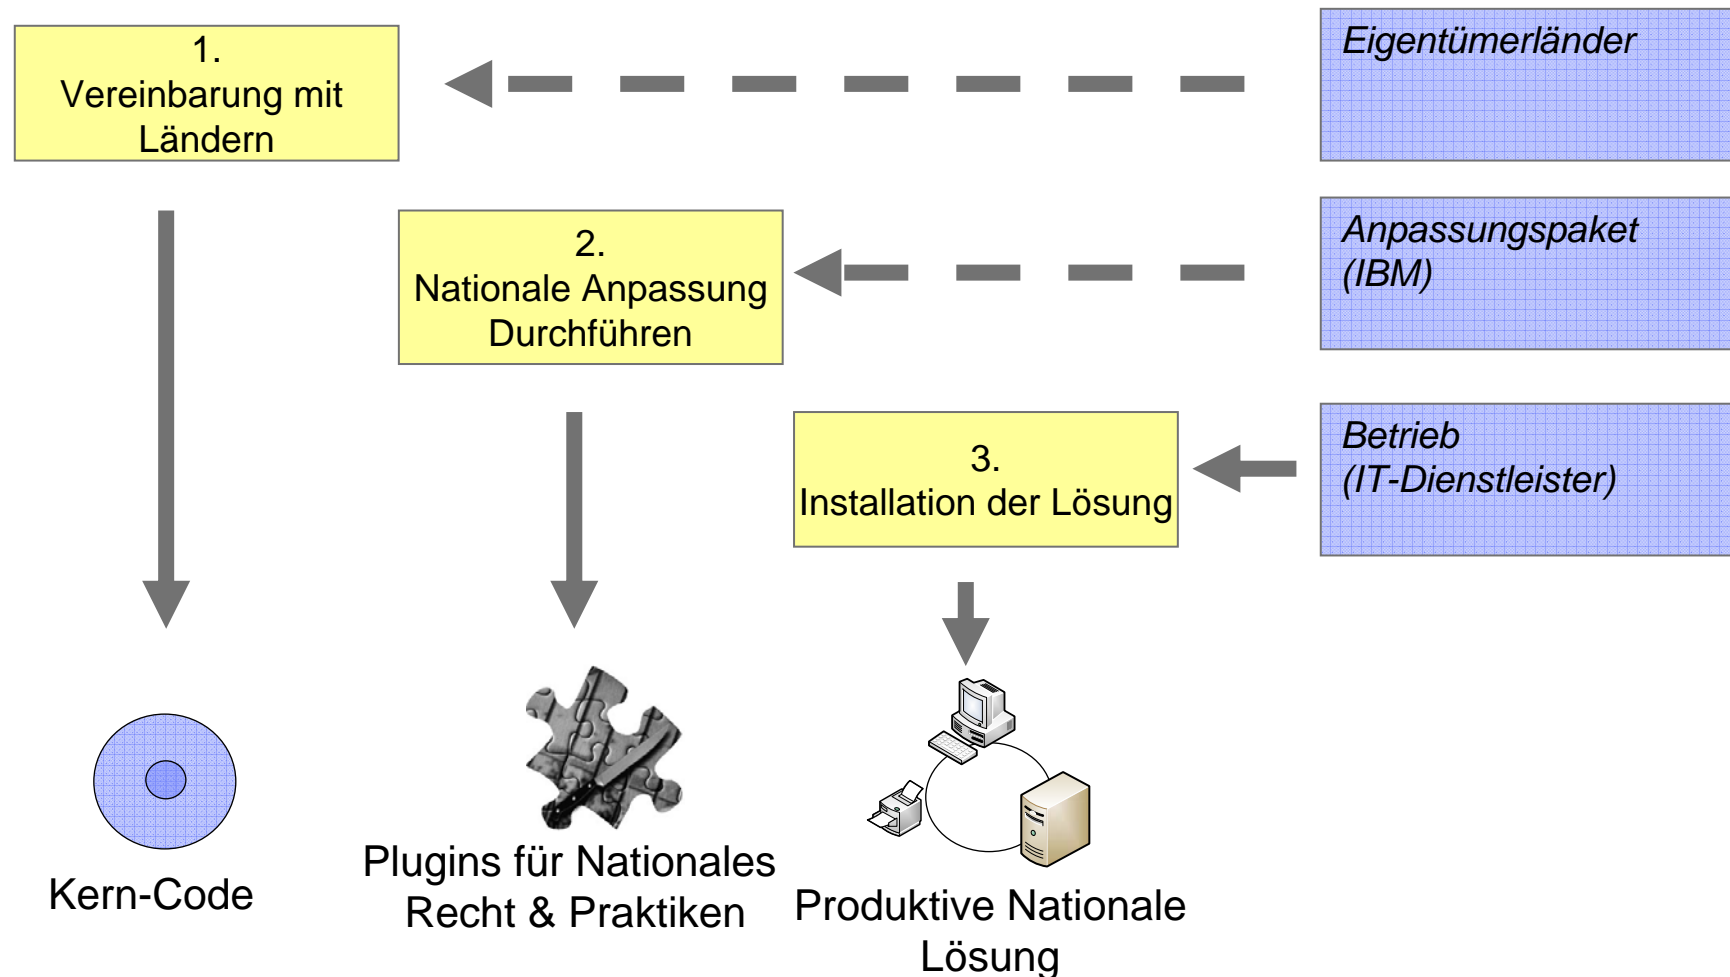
1.
Vereinbarung mit Ländern

Eigentümerländer

2.
Nationale Anpassung Durchführen

Anpassungspaket (IBM)

3.
Installation der Lösung

Betrieb (IT-Dienstleister)

Kern-Code

Plugins für Nationales Recht & Praktiken

Produktive Nationale Lösung